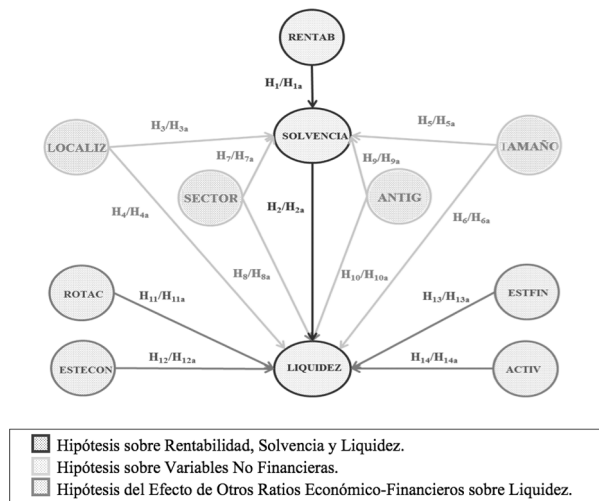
RENTAB

$H_1/H_{1a}$

LOCALIZ

$H_3/H_{3a}$

SOLVENCIA

$H_5/H_{5a}$

TAMAÑO

$H_7/H_{7a}$

$H_9/H_{9a}$

SECTOR

ANTIG

$H_4/H_{4a}$

$H_2/H_{2a}$

$H_6/H_{6a}$

$H_8/H_{8a}$

$H_{10}/H_{10a}$

ROTAC

$H_{11}/H_{11a}$

$H_{13}/H_{13a}$

ESTFIN

ESTECON

$H_{12}/H_{12a}$

LIQUIDEZ

$H_{14}/H_{14a}$

ACTIV

Hipótesis sobre Rentabilidad, Solvencia y Liquidez.

Hipótesis sobre Variables No Financieras.

Hipótesis del Efecto de Otros Ratios Económico-Financieros sobre Liquidez.